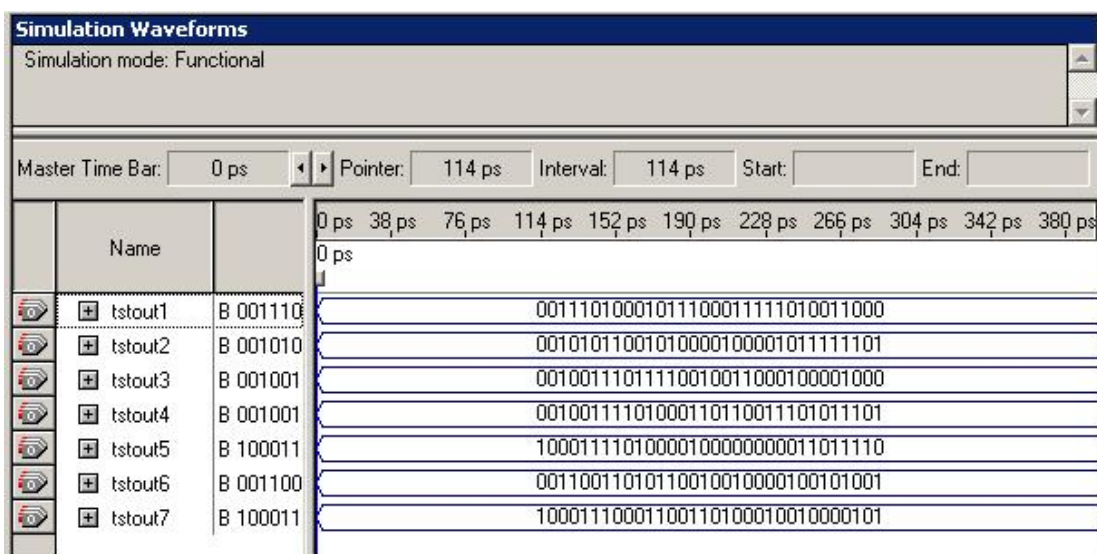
Simulation Waveforms

Simulation mode: Functional

Master Time Bar: 0 ps Pointer: 114 ps Interval: 114 ps Start: End:

| | Name | | 0 ps 38 ps 76 ps 114 ps 152 ps 190 ps 228 ps 266 ps 304 ps 342 ps 380 ps |
|---|---|---|---|
| | | | 0 ps |
| | tstout1 | B 001110 | 00111010001011100011111010011000 |
| | tstout2 | B 001010 | 00101011001010000100001011111101 |
| | tstout3 | B 001001 | 00100111011110010011000100001000 |
| | tstout4 | B 001001 | 00100111101000110110011101011101 |
| | tstout5 | B 100011 | 10001111010000100000000011011110 |
| | tstout6 | B 001100 | 00110011010110010010000100101001 |
| | tstout7 | B 100011 | 10001110001100110100010010000101 |